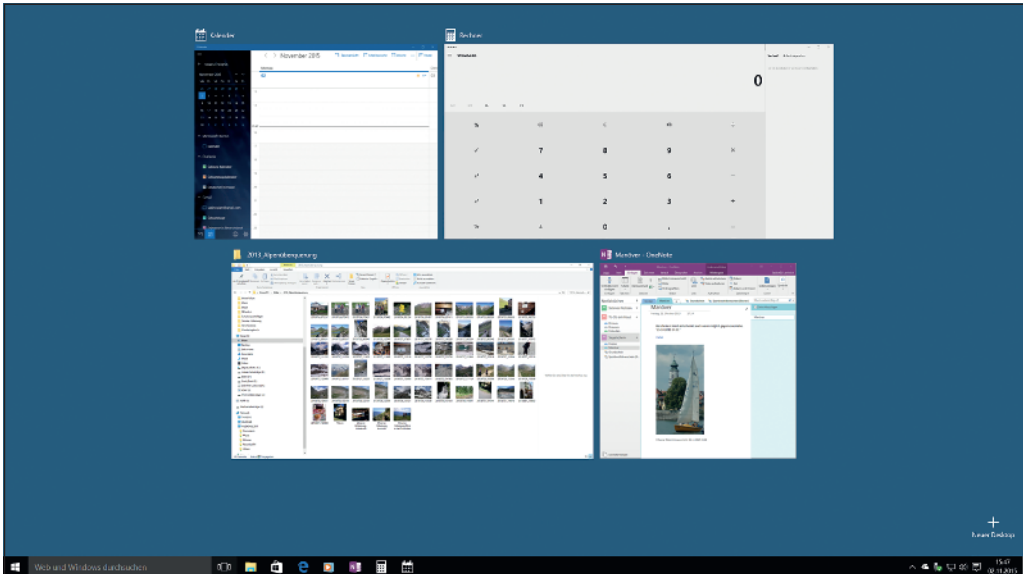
Kalender

November 2015

Rechner

Wissenschaftlich

0

%

√

x²

1/x

CE

C

⌫

÷

7

8

9

×

4

5

6

−

1

2

3

+

±

0

,

=

2013 Alpenüberquerung

Manöver - OneNote

Manöver

+
Neuer Desktop

Web und Windows durchsuchen

15:07
02.11.2015